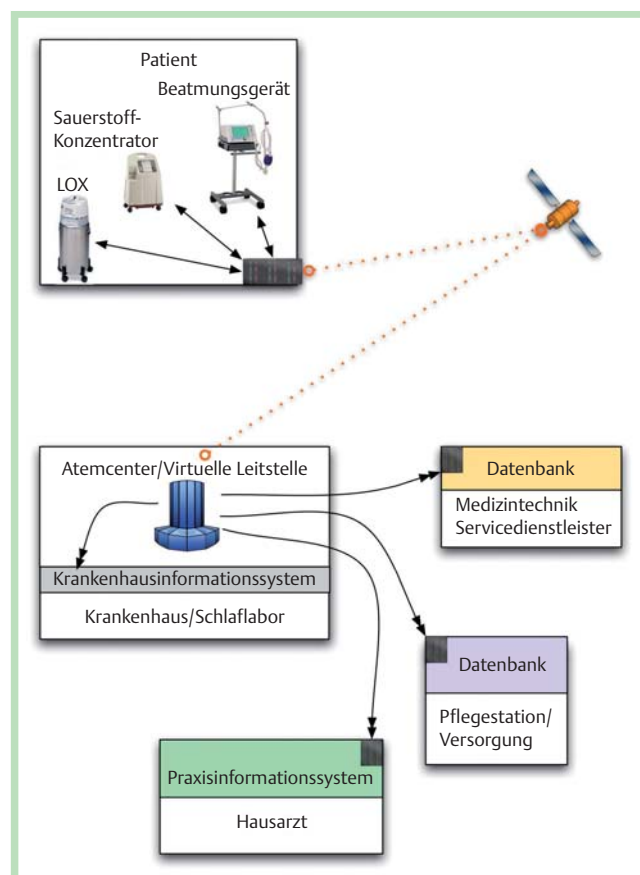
Patient
Beatmungsgerät
Sauerstoff-Konzentrator
LOX

Atemcenter/Virtuelle Leitstelle
Krankenhausinformationssystem
Krankenhaus/Schlaflabor

Datenbank
Medizintechnik Servicedienstleister

Datenbank
Pflegestation/ Versorgung

Praxisinformationssystem
Hausarzt